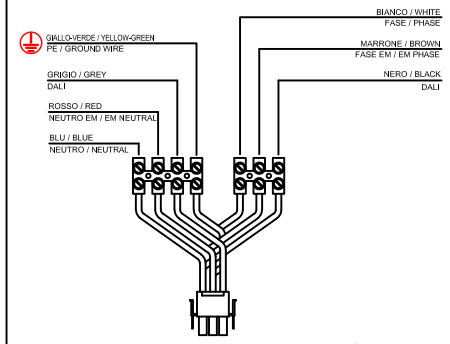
GIALLO-VERDE / YELLOW-GREEN
PE / GROUND WIRE

GRIGIO / GREY
DALI

ROSSO / RED
NEUTRO EM / EM NEUTRAL

BLU / BLUE
NEUTRO / NEUTRAL

BIANCO / WHITE
FASE / PHASE

MARRONE / BROWN
FASE EM / EM PHASE

NERO / BLACK
DALI